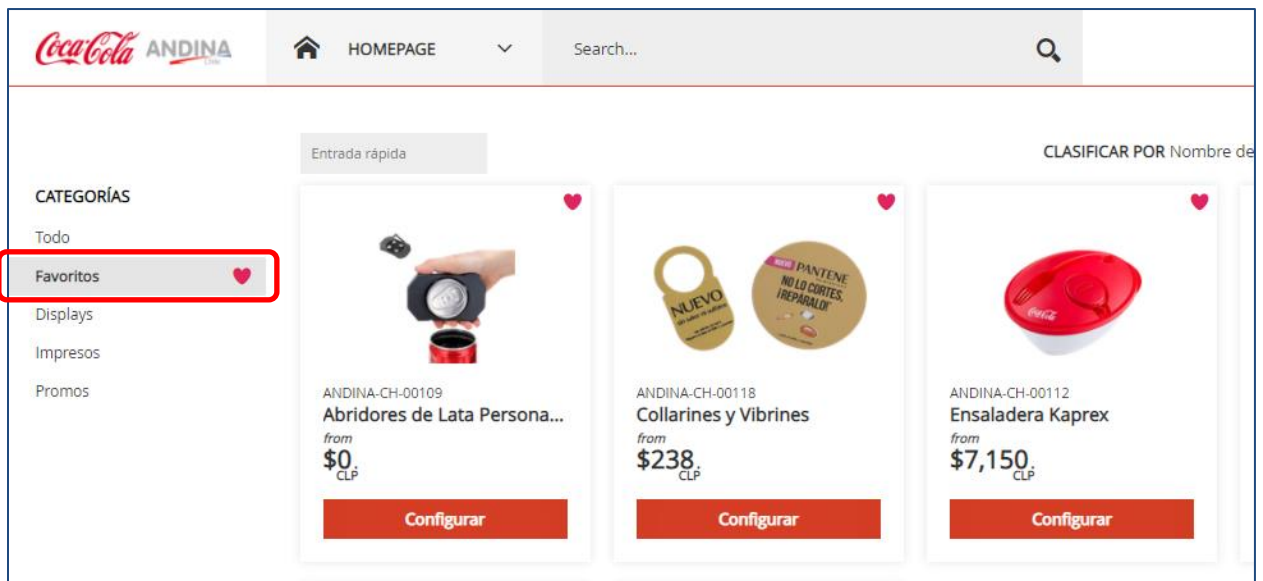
Coca-Cola ANDINA

HOMEPAGE

Search...

Entrada rápida

CLASIFICAR POR Nombre de

CATEGORÍAS

Todo

Favoritos

Displays

Impresos

Promos

ANDINA-CH-00109
Abridores de Lata Persona...
from
$0,
CLP
Configurar

NUEVO
PANTENE
NO LO CORTES, ¡REPARALO!

ANDINA-CH-00118
Collarines y Vibrines
from
$238,
CLP
Configurar

ANDINA-CH-00112
Ensaladera Kaprex
from
$7,150,
CLP
Configurar